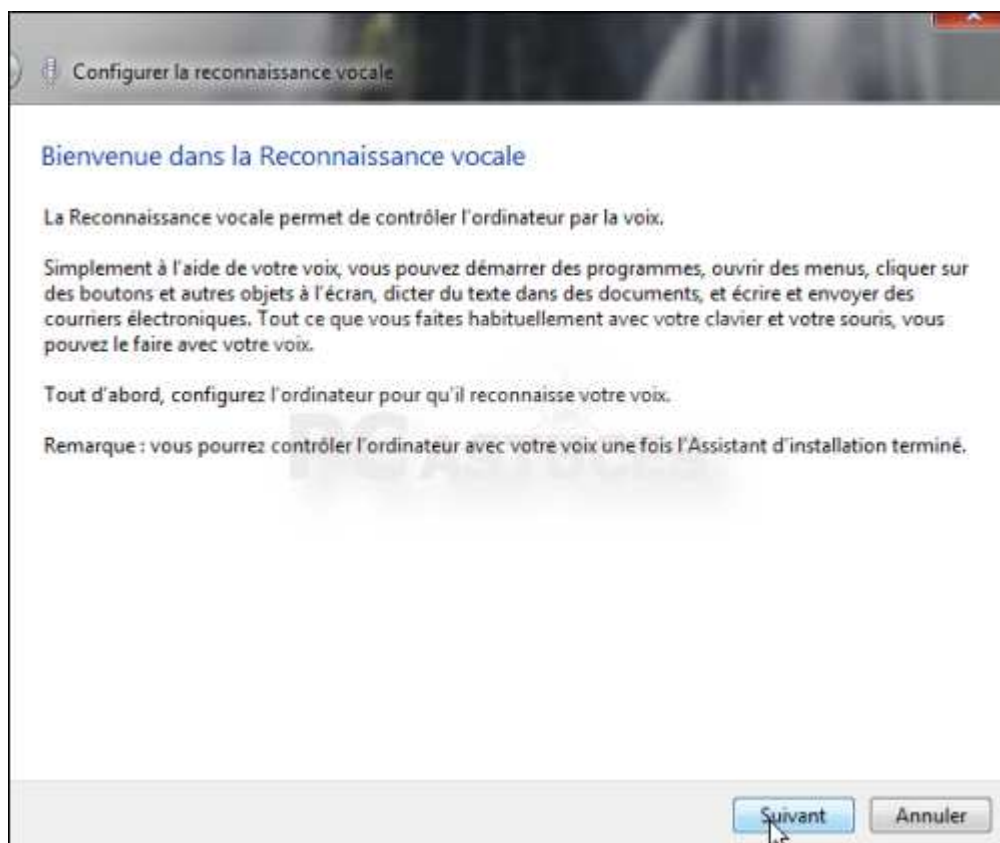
Configurer la reconnaissance vocale

Bienvenue dans la Reconnaissance vocale

La Reconnaissance vocale permet de contrôler l'ordinateur par la voix.

Simplement à l'aide de votre voix, vous pouvez démarrer des programmes, ouvrir des menus, cliquer sur des boutons et autres objets à l'écran, dicter du texte dans des documents, et écrire et envoyer des courriers électroniques. Tout ce que vous faites habituellement avec votre clavier et votre souris, vous pouvez le faire avec votre voix.

Tout d'abord, configurez l'ordinateur pour qu'il reconnaisse votre voix.

Remarque : vous pourrez contrôler l'ordinateur avec votre voix une fois l'Assistant d'installation terminé.

PC Astuces

Suivant Annuler